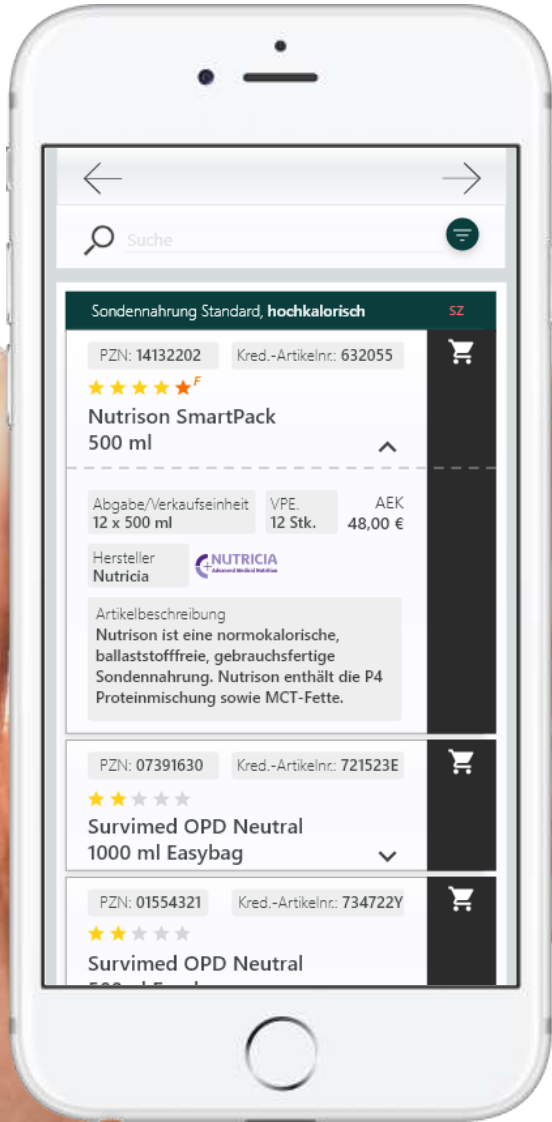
Suche

Sondennahrung Standard, **hochkalorisch** SZ

PZN: 14132202 Kred.-Artikelnr.: 632055

F

Nutrison SmartPack
500 ml

Abgabe/Verkaufseinheit
12 x 500 ml

VPE.
12 Stk.

AEK
48,00 €

Hersteller
Nutricia

NUTRICIA
Advanced Medical Nutrition

Artikelbeschreibung
Nutrison ist eine normokalorische, ballaststofffreie, gebrauchsfertige Sondennahrung. Nutrison enthält die P4 Proteinmischung sowie MCT-Fette.

PZN: 07391630 Kred.-Artikelnr.: 721523E

Survimed OPD Neutral
1000 ml Easybag

PZN: 01554321 Kred.-Artikelnr.: 734722Y

Survimed OPD Neutral
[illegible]